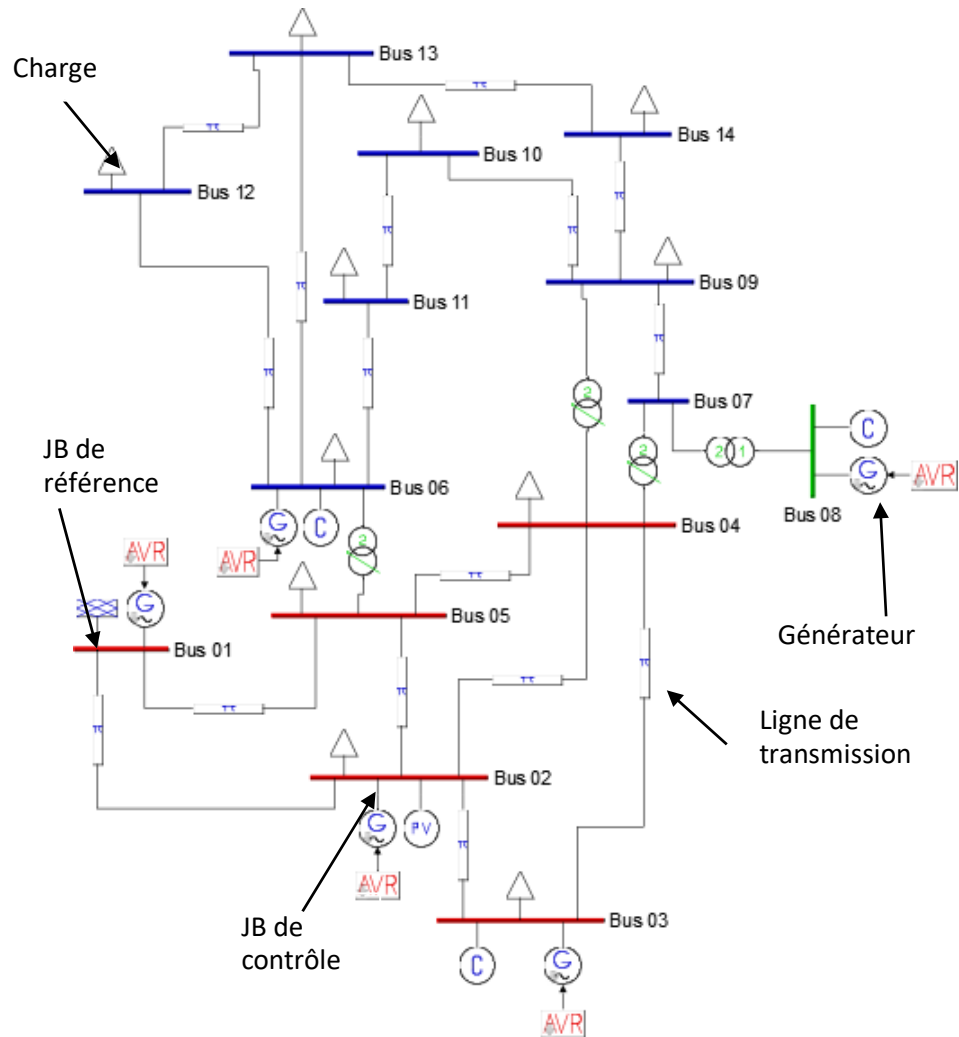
Charge

Bus 13

Bus 14

Bus 10

Bus 12

Bus 09

Bus 11

Bus 07

C

G

AVR

Bus 08

JB de référence

Bus 06

G

C

AVR

Bus 04

AVR

G

Bus 05

Générateur

Bus 01

Ligne de transmission

Bus 02

G

PV

AVR

JB de contrôle

Bus 03

C

G

AVR